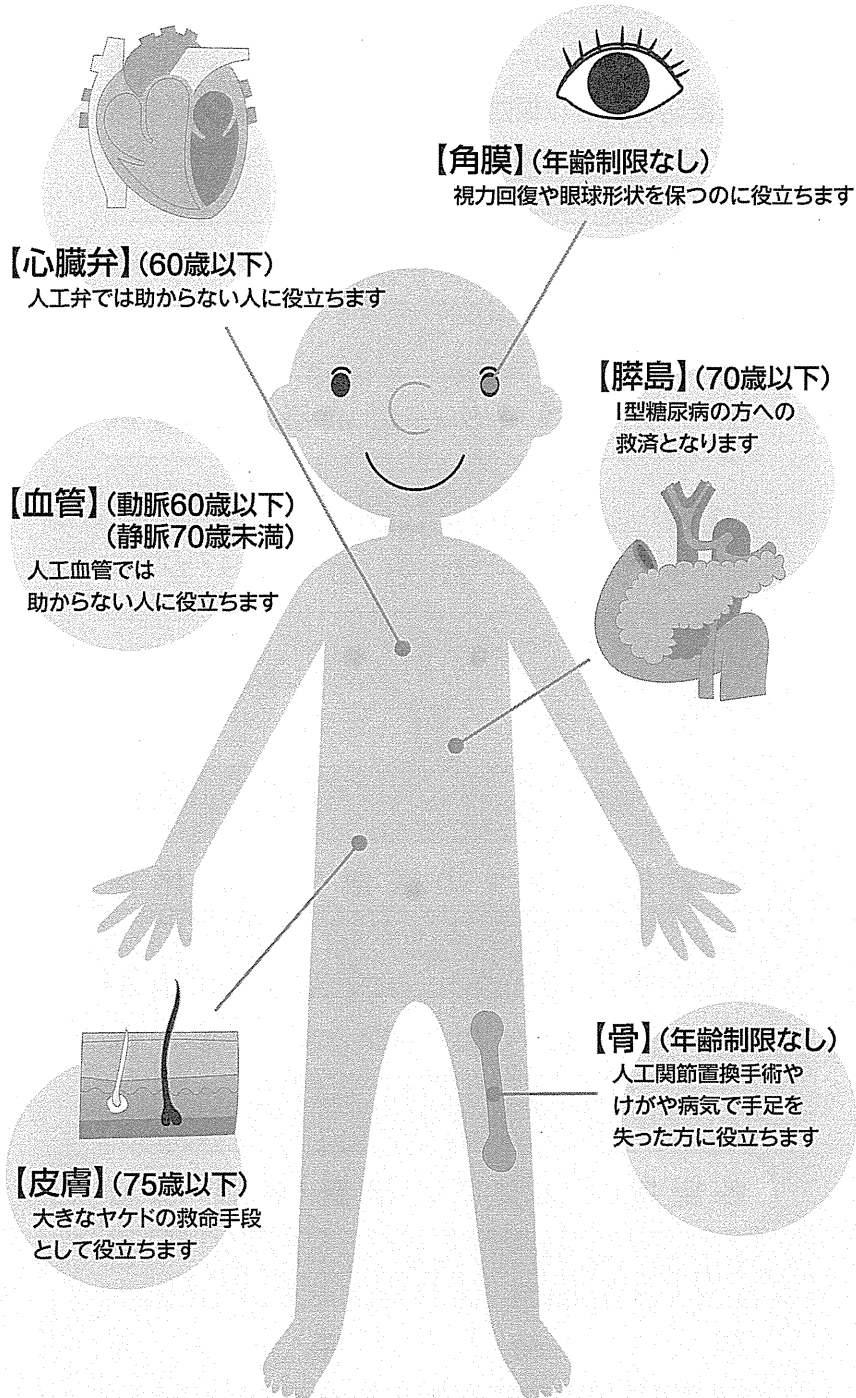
【角膜】(年齢制限なし)
視力回復や眼球形状を保つのに役立ちます

【心臓弁】(60歳以下)
人工弁では助からない人に役立ちます

【膵島】(70歳以下)
I型糖尿病の方への救済となります

【血管】(動脈60歳以下)
(静脈70歳未満)
人工血管では助からない人に役立ちます

【骨】(年齢制限なし)
人工関節置換手術やけがや病気で手足を失った方に役立ちます

【皮膚】(75歳以下)
大きなヤケドの救命手段として役立ちます